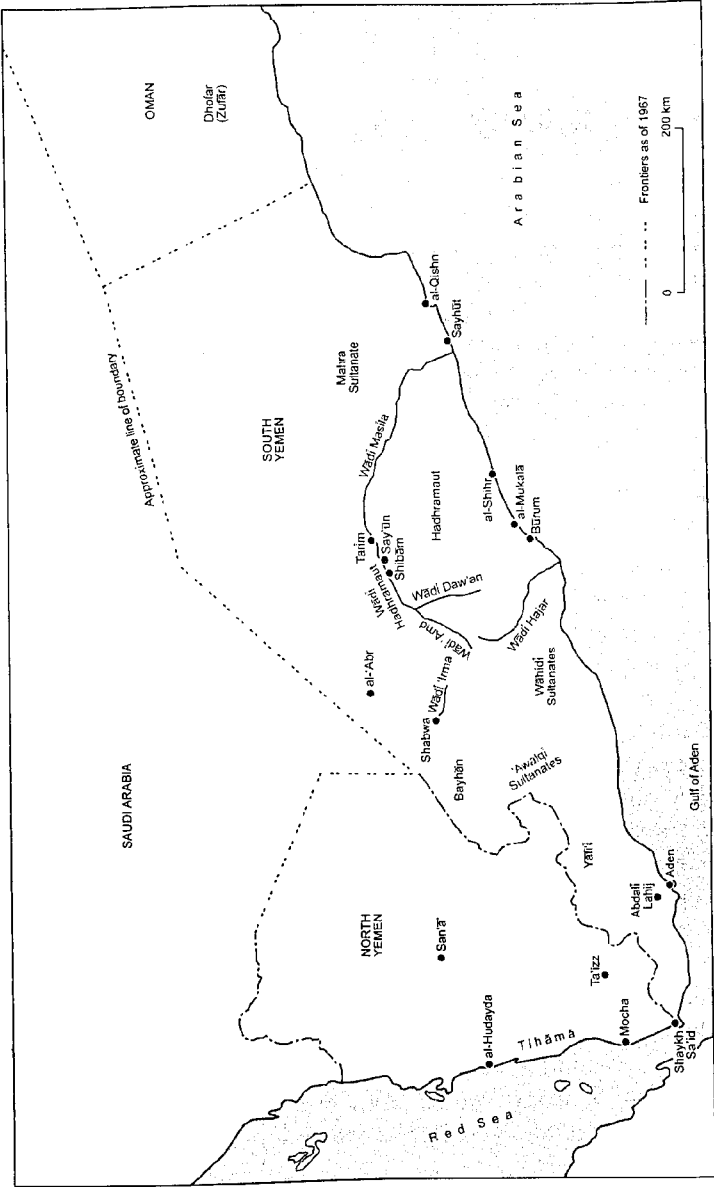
OMAN

Dhofar (Ẓufār)

Arabian Sea

Frontiers as of 1967

0

200 km

Approximate line of boundary

Mahra Sultanate

al-Qishn

Sayhūt

SOUTH YEMEN

Wādī Masīla

Hadhramaut

al-Shihr

al-Mukalla

Būrum

Tarīm

Say'ūn

Shibām

Wādī Hadhramaut

Wādī Daw'an

Wādī 'Amd

Wādī Hajar

al-'Abr

Wādī 'Irma

Shabwa

Wāhidī Sultanates

SAUDI ARABIA

Bayhān

'Awāliq Sultanates

Yāfi'

Gulf of Aden

Aden

Abdali Lahij

NORTH YEMEN

San'ā'

Ta'izz

al-Hudayda

Tihāma

Mocha

Shaykh Sa'īd

Red Sea